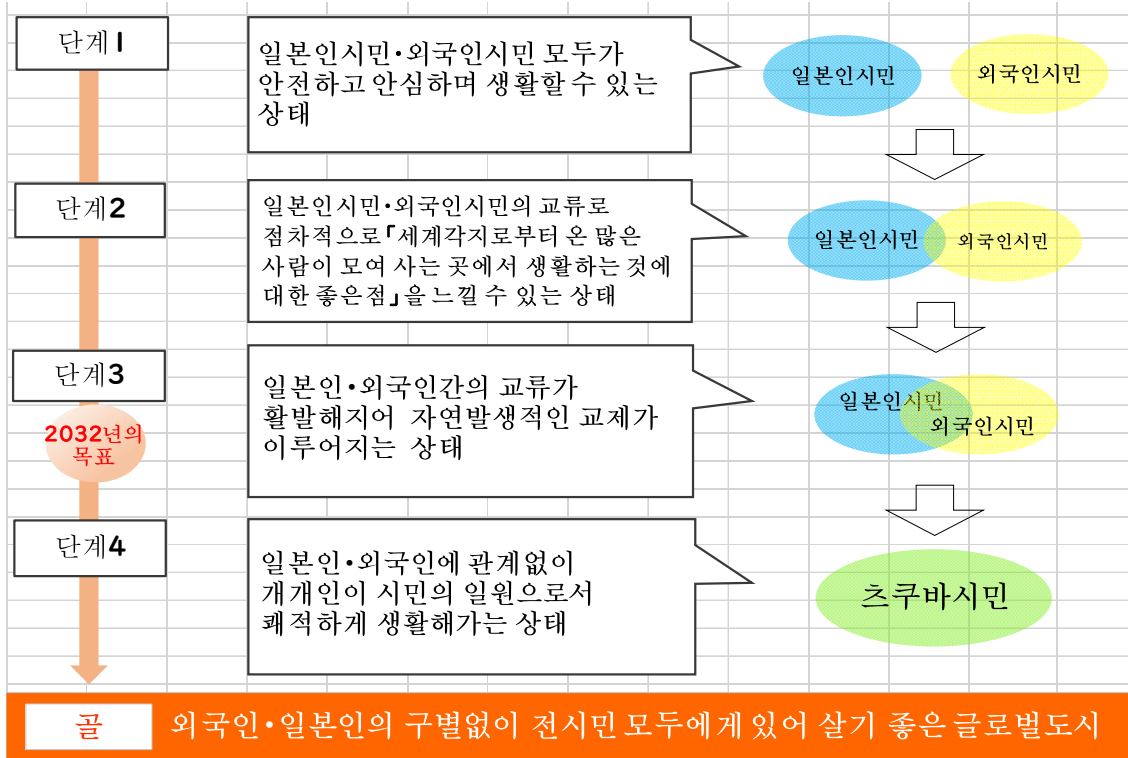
단계1

일본인시민•외국인시민 모두가 안전하고 안심하며 생활할 수 있는 상태

일본인시민

외국인시민

단계2

일본인시민•외국인시민의 교류로 점차적으로「세계각지로부터 온 많은 사람이 모여 사는 곳에서 생활하는 것에 대한 좋은점」을 느낄 수 있는 상태

일본인시민

외국인시민

단계3

2032년의 목표

일본인•외국인간의 교류가 활발해지어 자연발생적인 교제가 이루어지는 상태

일본인시민

외국인시민

단계4

일본인•외국인에 관계없이 개개인이 시민의 일원으로서 쾌적하게 생활해가는 상태

츠쿠바시민

골

외국인•일본인의 구별없이 전시민 모두에게 있어 살기 좋은 글로벌도시